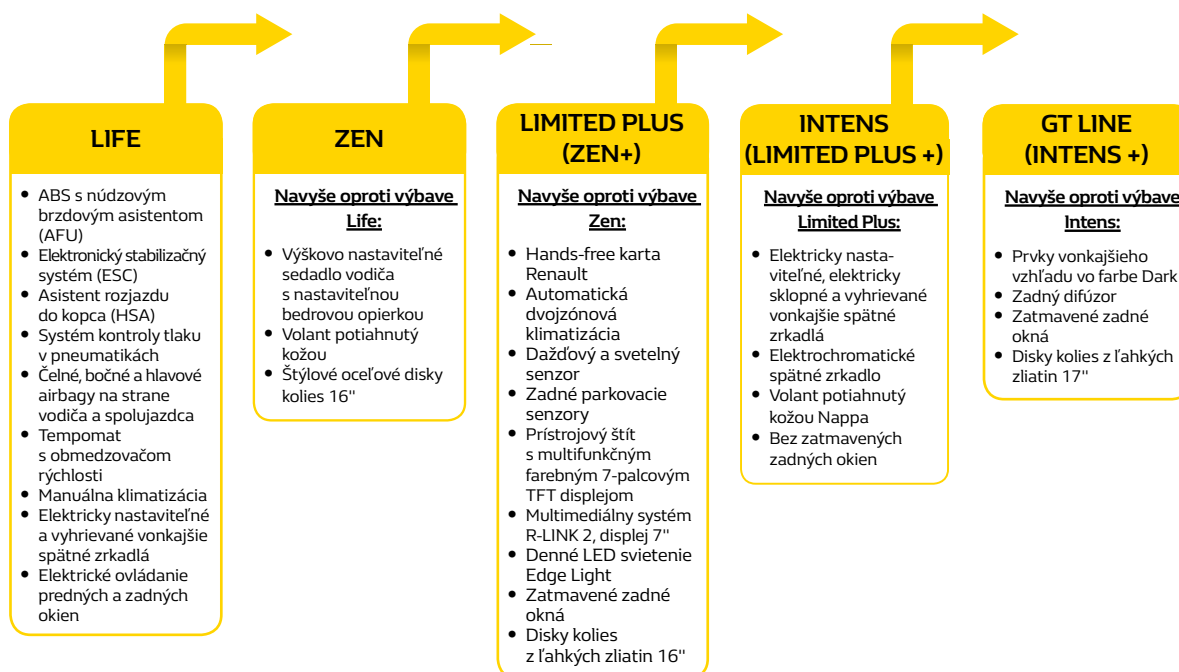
LIFE

- ABS s núdzovým brzdovým asistentom (AFU)
- Elektronický stabilizačný systém (ESC)
- Asistent rozjazdu do kopca (HSA)
- Systém kontroly tlaku v pneumatikách
- Čelné, bočné a hlavové airbagy na strane vodiča a spolujazdca
- Tempomat s obmedzovačom rýchlosti
- Manuálna klimatizácia
- Elektricky nastaviteľné a vyhrievané vonkajšie spätné zrkadlá
- Elektrické ovládanie predných a zadných okien

ZEN

Navyše oproti výbave Life:

- Výškovo nastaviteľné sedadlo vodiča s nastaviteľnou bedrovou opierkou
- Volant potiahnutý kožou
- Štýlové oceľové disky kolies 16''

LIMITED PLUS (ZEN+)

Navyše oproti výbave Zen:

- Hands-free karta Renault
- Automatická dvojzónová klimatizácia
- Dažďový a svetelný senzor
- Zadné parkovacie senzory
- Prístrojový štít s multifunkčným farebným 7-palcovým TFT displejom
- Multimediálny systém R-LINK 2, displej 7''
- Denné LED svietenie Edge Light
- Zatmavené zadné okná
- Disky kolies z ľahkých zliatin 16''

INTENS (LIMITED PLUS +)

Navyše oproti výbave Limited Plus:

- Elektricky nastaviteľné, elektricky sklopné a vyhrievané vonkajšie spätné zrkadlá
- Elektrochromatické spätné zrkadlo
- Volant potiahnutý kožou Nappa
- Bez zatmavených zadných okien

GT LINE (INTENS +)

Navyše oproti výbave Intens:

- Prvky vonkajšieho vzhľadu vo farbe Dark
- Zadný difúzor
- Zatmavené zadné okná
- Disky kolies z ľahkých zliatin 17''